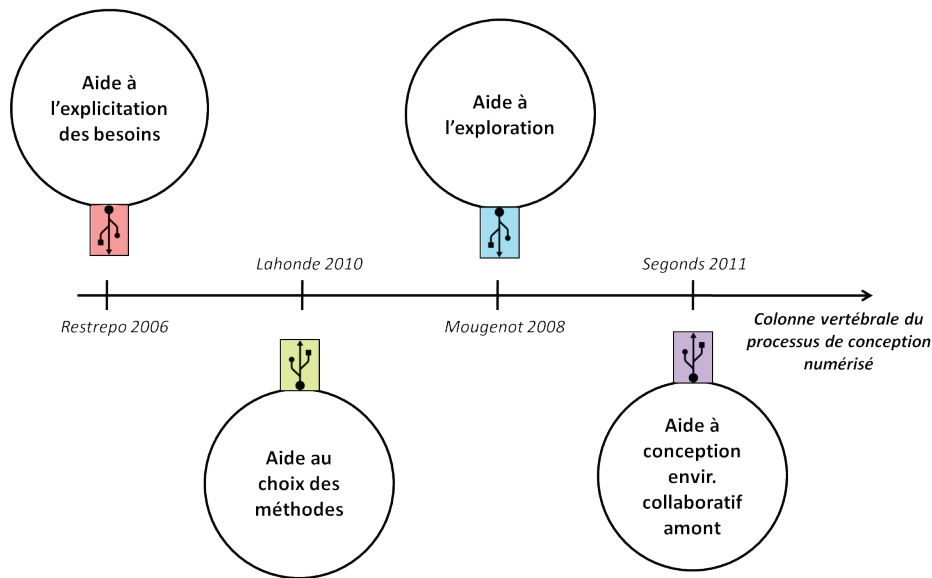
Aide à l'explicitation des besoins

Aide à l'exploration

Lahonde 2010

Segonds 2011

Restrepo 2006

Mougenot 2008

Colonne vertébrale du processus de conception numérisé

Aide au choix des méthodes

Aide à conception envir. collaboratif amont